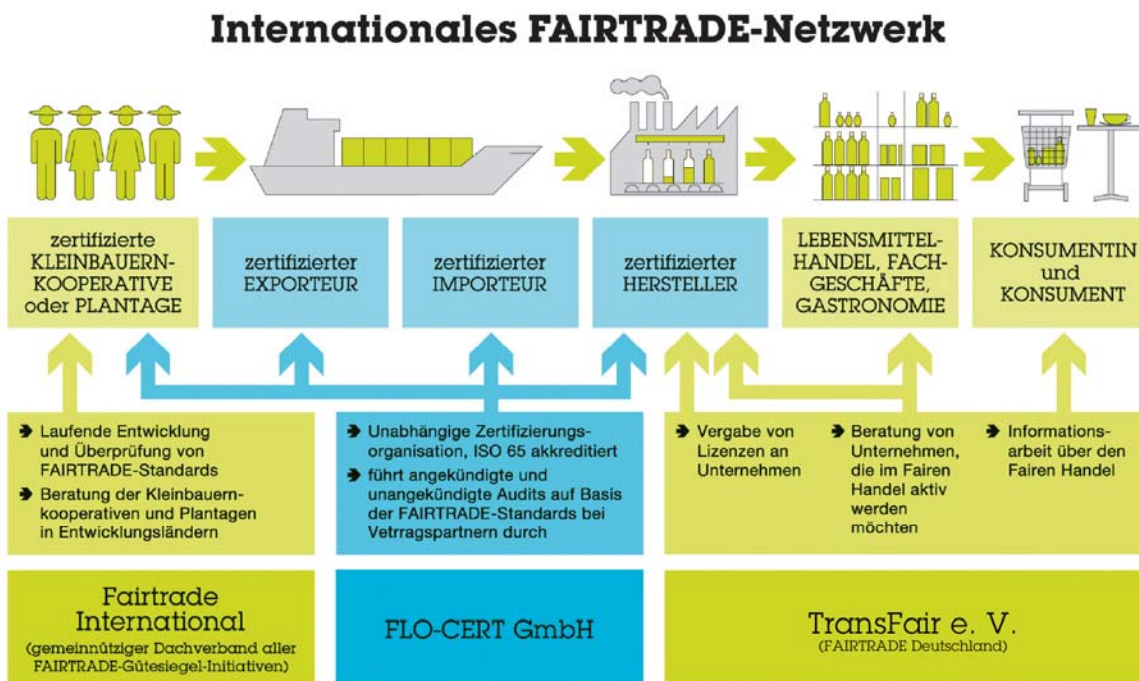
Internationales FAIRTRADE-Netzwerk

zertifizierte KLEINBAUERN-KOOPERATIVE oder PLANTAGE

zertifizierter EXPORTEUR

zertifizierter IMPORTEUR

zertifizierter HERSTELLER

LEBENSMITTEL-HANDEL, FACH-GESCHÄFTE, GASTRONOMIE

KONSUMENTIN und KONSUMENT

➔ Laufende Entwicklung und Überprüfung von FAIRTRADE-Standards

➔ Beratung der Kleinbauern-kooperativen und Plantagen in Entwicklungsländern

➔ Unabhängige Zertifizierungs-organisation, ISO 65 akkreditiert

➔ führt angekündigte und unangekündigte Audits auf Basis der FAIRTRADE-Standards bei Vetragspartnern durch

➔ Vergabe von Lizenzen an Unternehmen

➔ Beratung von Unternehmen, die im Fairen Handel aktiv werden möchten

➔ Informations-arbeit über den Fairen Handel

Fairtrade International
(gemeinnütziger Dachverband aller FAIRTRADE-Gütesiegel-Initiativen)

FLO-CERT GmbH

TransFair e. V.
(FAIRTRADE Deutschland)